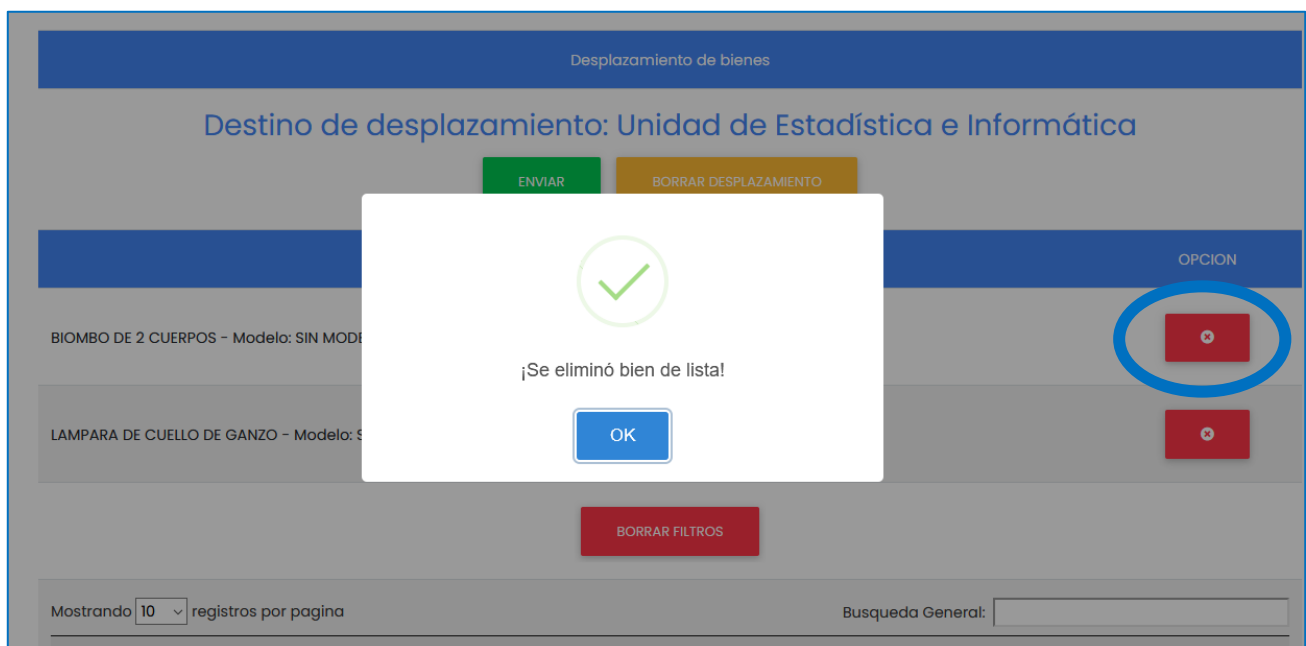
Desplazamiento de bienes

Destino de desplazamiento: Unidad de Estadística e Informática

ENVIAR

BORRAR DESPLAZAMIENTO

OPCION

BIOMBO DE 2 CUERPOS - Modelo: SIN MODE

LAMPARA DE CUELLO DE GANZO - Modelo: S

¡Se eliminó bien de lista!

OK

BORRAR FILTROS

Mostrando 10 registros por pagina

Busqueda General: